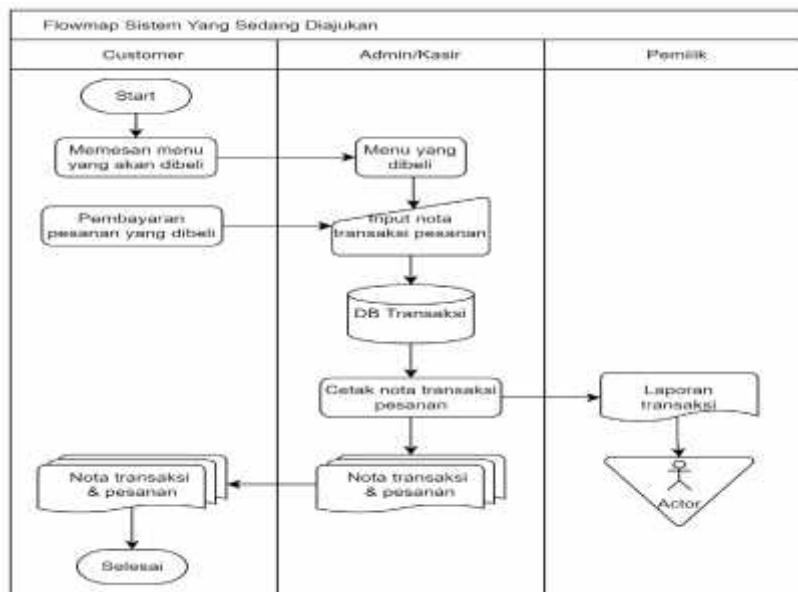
Flowmap Sistem Yang Sedang Diajukan

| Customer | Admin/Kasir | Pemilik |
|---|---|---|

Start

Memesan menu yang akan dibeli

Menu yang dibeli

Pembayaran pesanan yang dibeli

Input nota transaksi pesanan

DB Transaksi

Cetak nota transaksi pesanan

Laporan transaksi

Nota transaksi & pesanan

Nota transaksi & pesanan

Actor

Selesai